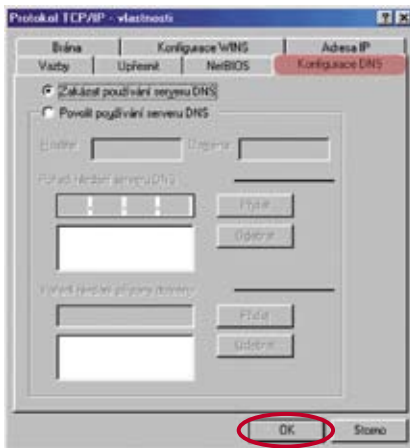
Protokol TCP/IP - vlastnosti

?
X

Brána
Konfigurace WINS
Adresa IP
Vazby
Upřesnit
NetBIOS
Konfigurace DNS

Zakázat používání serveru DNS
Povolit používání serveru DNS

Hostitel:
Doména:

Pořadí hledání serveru DNS

Přidat
Odebrat

Pořadí hledání přípony domény

Přidat
Odebrat

OK
Storno